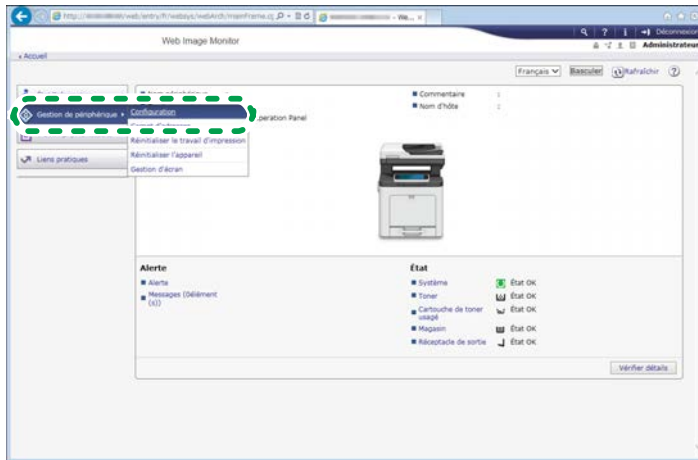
http://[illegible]/web/entry/fr/websys/webArch/mainFrame.cg
Web Image Monitor
Déconnexion
Administrateur
‹ Accueil
Français
Basculer
Rafraîchir
Gestion de périphérique
Configuration
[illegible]
Réinitialiser le travail d'impression
Réinitialiser l'appareil
Gestion d'écran
Liens pratiques
Nom périphérique
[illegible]peration Panel
Commentaire :
Nom d'hôte :
Alerte
Alerte
Messages (Défilement (4))
État
Système
État OK
Toner
État OK
Cartouche de toner usagé
État OK
Magasin
État OK
Réceptacle de sortie
État OK
Vérifier détails